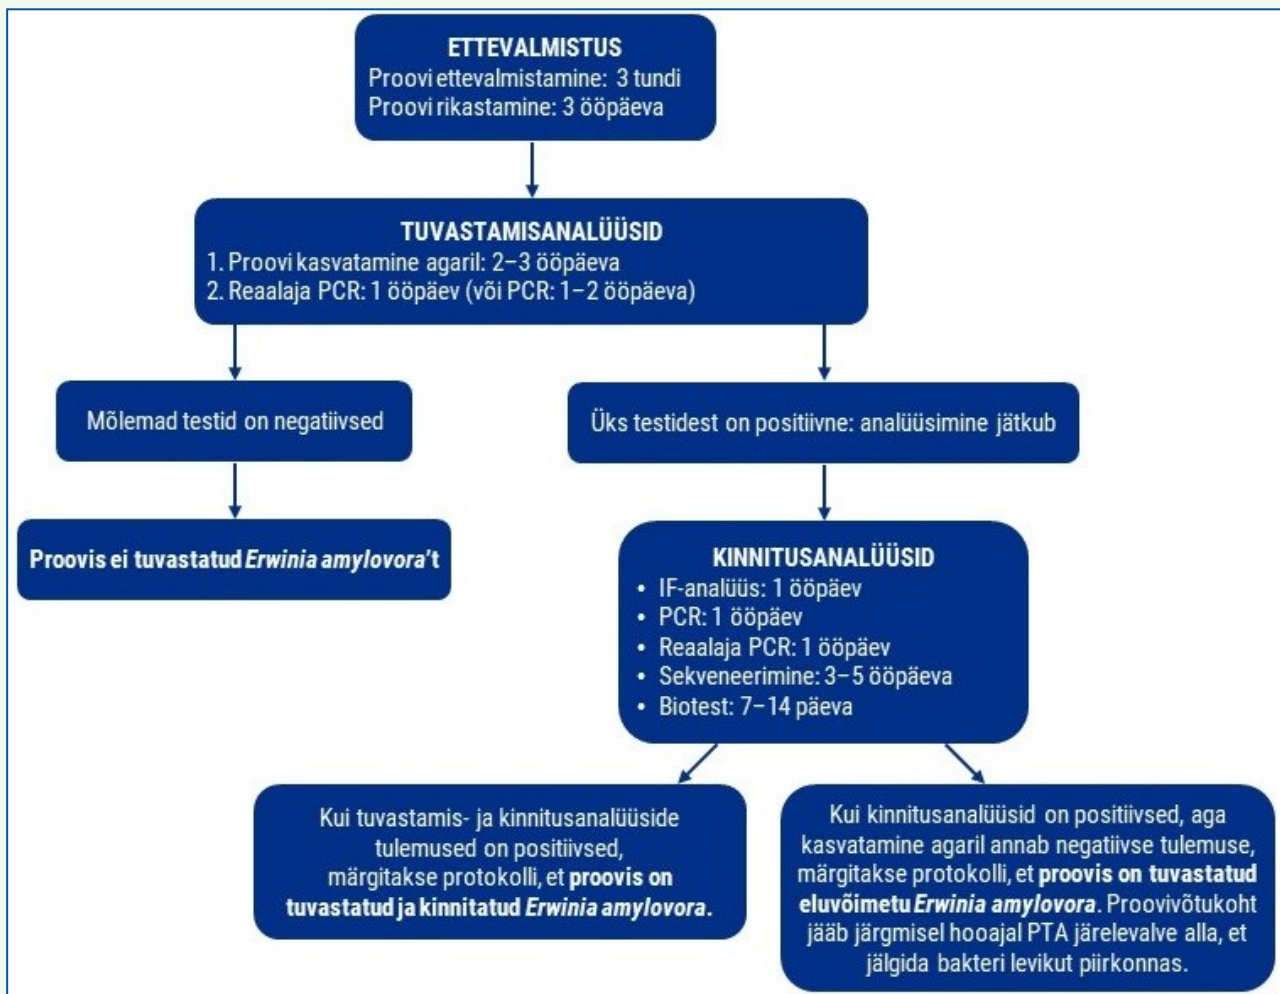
ETTEVALMISTUS
Proovi ettevalmistamine: 3 tundi
Proovi rikastamine: 3 ööpäeva

TUVASTAMISANALÜÜSID
1. Proovi kasvatamine agaril: 2–3 ööpäeva
2. Reaalaja PCR: 1 ööpäev (või PCR: 1–2 ööpäeva)

Mõlemad testid on negatiivsed

Üks testidest on positiivne: analüüsimine jätkub

Proovis ei tuvastatud *Erwinia amylovora*'t

KINNITUSANALÜÜSID
• IF-analüüs: 1 ööpäev
• PCR: 1 ööpäev
• Reaalaja PCR: 1 ööpäev
• Sekveneerimine: 3–5 ööpäeva
• Biotest: 7–14 päeva

Kui tuvastamis- ja kinnitusanalüüside tulemused on positiivsed, märgitakse protokolli, et **proovis on tuvastatud ja kinnitatud *Erwinia amylovora*.**

Kui kinnitusanalüüsid on positiivsed, aga kasvatamine agaril annab negatiivse tulemuse, märgitakse protokolli, et **proovis on tuvastatud eluvõimetu *Erwinia amylovora***. Proovivõtukoht jääb järgmisel hooajal PTA järelevalve alla, et jälgida bakteri levikut piirkonnas.